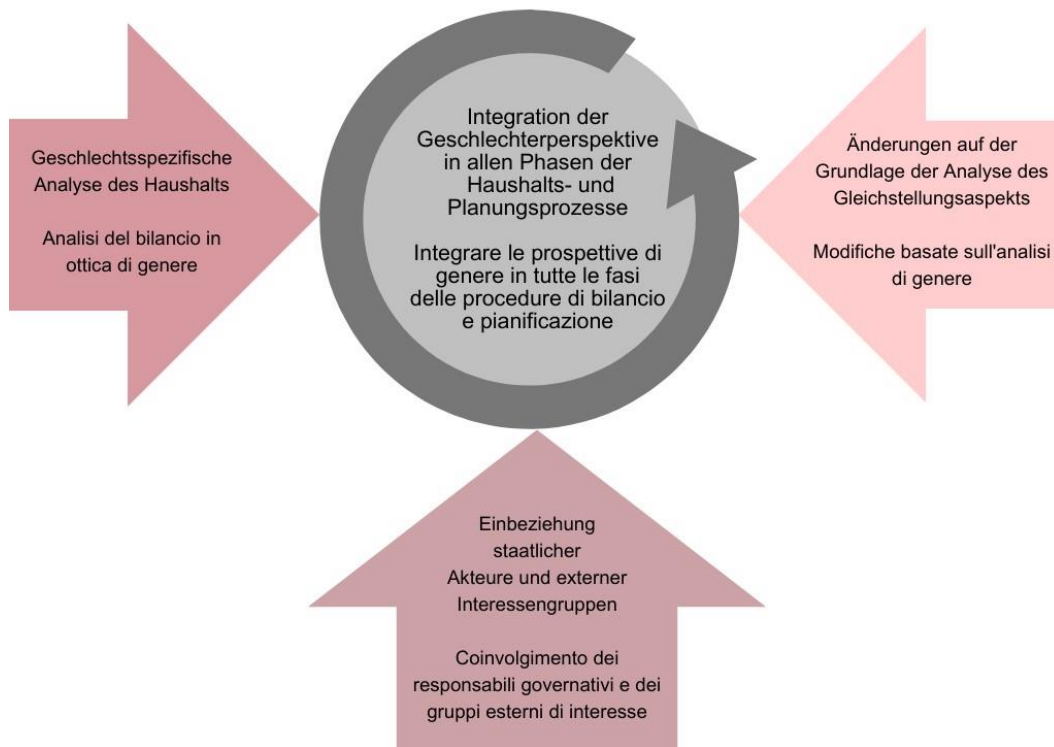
Geschlechtsspezifische Analyse des Haushalts

Analisi del bilancio in ottica di genere

Integration der Geschlechterperspektive in allen Phasen der Haushalts- und Planungsprozesse

Integrare le prospettive di genere in tutte le fasi delle procedure di bilancio e pianificazione

Änderungen auf der Grundlage der Analyse des Gleichstellungsaspekts

Modifiche basate sull'analisi di genere

Einbeziehung staatlicher Akteure und externer Interessengruppen

Coinvolgimento dei responsabili governativi e dei gruppi esterni di interesse